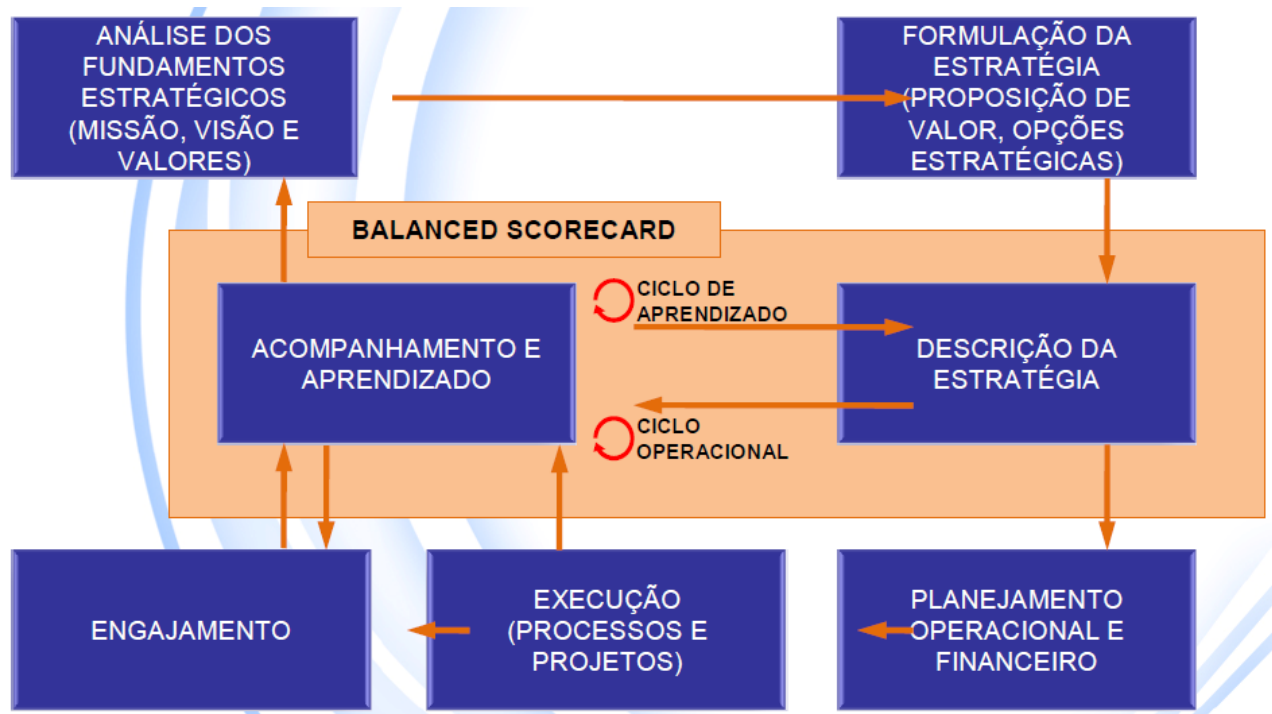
ANÁLISE DOS FUNDAMENTOS ESTRATÉGICOS (MISSÃO, VISÃO E VALORES)

FORMULAÇÃO DA ESTRATÉGIA (PROPOSIÇÃO DE VALOR, OPÇÕES ESTRATÉGICAS)

BALANCED SCORECARD

ACOMPANHAMENTO E APRENDIZADO

CICLO DE APRENDIZADO

CICLO OPERACIONAL

DESCRIÇÃO DA ESTRATÉGIA

ENGAJAMENTO

EXECUÇÃO (PROCESSOS E PROJETOS)

PLANEJAMENTO OPERACIONAL E FINANCEIRO